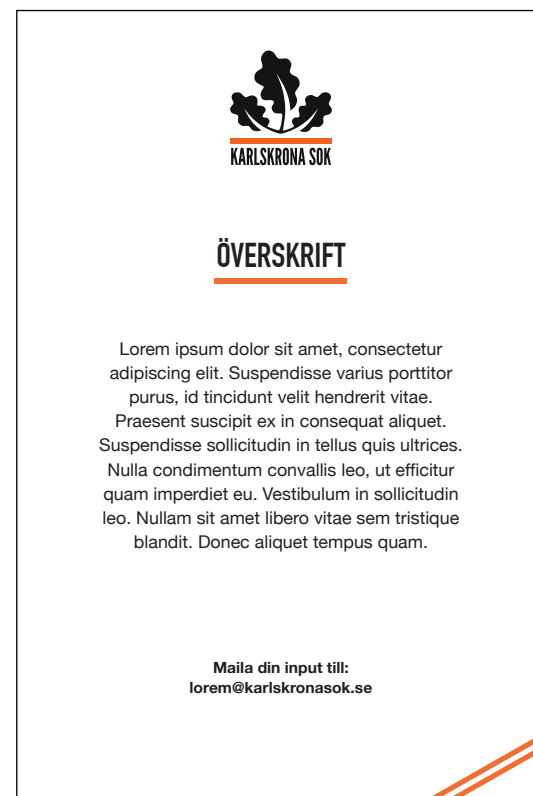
KARLSKRONA SOK

ÖVERSKRIFT

Lorem ipsum dolor sit amet, consectetur adipiscing elit. Suspendisse varius porttitor purus, id tincidunt velit hendrerit vitae. Praesent suscipit ex in consequat aliquet. Suspendisse sollicitudin in tellus quis ultrices. Nulla condimentum convallis leo, ut efficitur quam imperdiet eu. Vestibulum in sollicitudin leo. Nullam sit amet libero vitae sem tristique blandit. Donec aliquet tempus quam.

Maila din input till:
lorem@karlskronasok.se